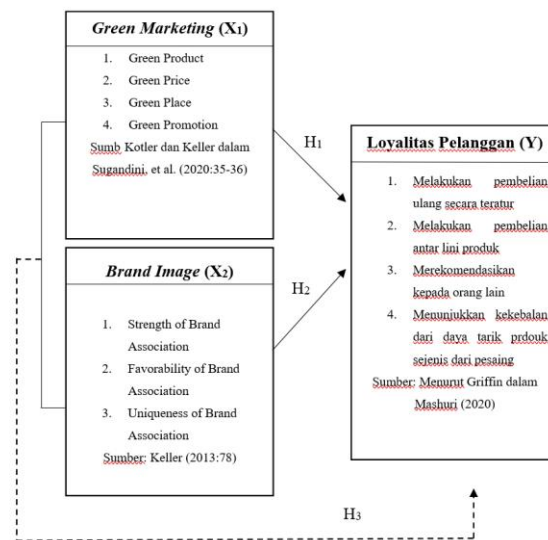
Green Marketing (X$_1$)

1. Green Product
2. Green Price
3. Green Place
4. Green Promotion

Sumb Kotler dan Keller dalam Sugandini, et al. (2020:35-36)

H$_1$

Loyalitas Pelanggan (Y)

1. Melakukan pembelian ulang secara teratur
2. Melakukan pembelian antar lini produk
3. Merekomendasikan kepada orang lain
4. Menunjukkan kekebalan dari daya tarik prdouk sejenis dari pesaing

Sumber: Menurut Griffin dalam Mashuri (2020)

Brand Image (X$_2$)

H$_2$

1. Strength of Brand Association
2. Favorability of Brand Association
3. Uniqueness of Brand Association

Sumber: Keller (2013:78)

H$_3$